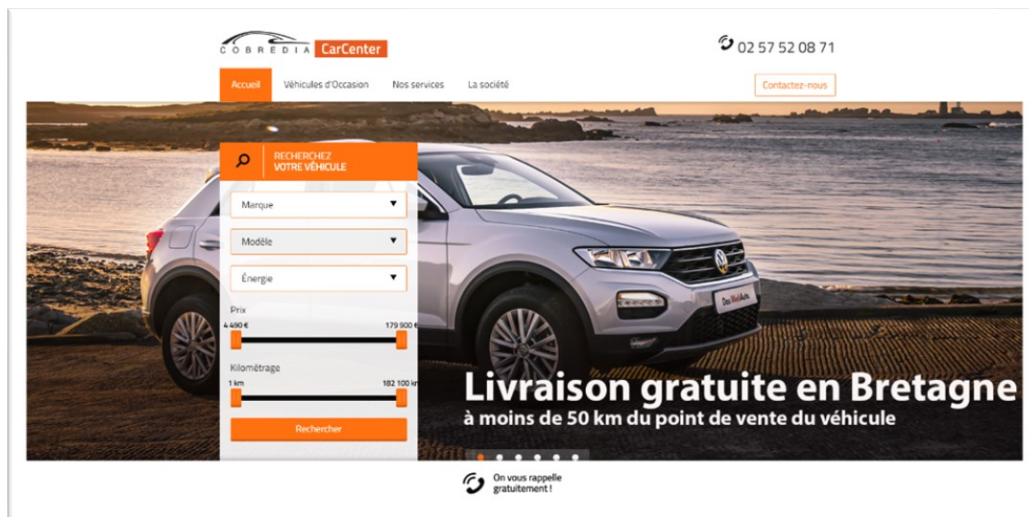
COBREDIA CarCenter

02 57 52 08 71

Accueil Véhicules d'Occasion Nos services La société

Contactez-nous

RECHERCHEZ VOTRE VÉHICULE

Marque

Modèle

Énergie

Prix

4 490 €

179 900 €

Kilométrage

1 km

182 100 km

Rechercher

Livraison gratuite en Bretagne

à moins de 50 km du point de vente du véhicule

On vous rappelle gratuitement !